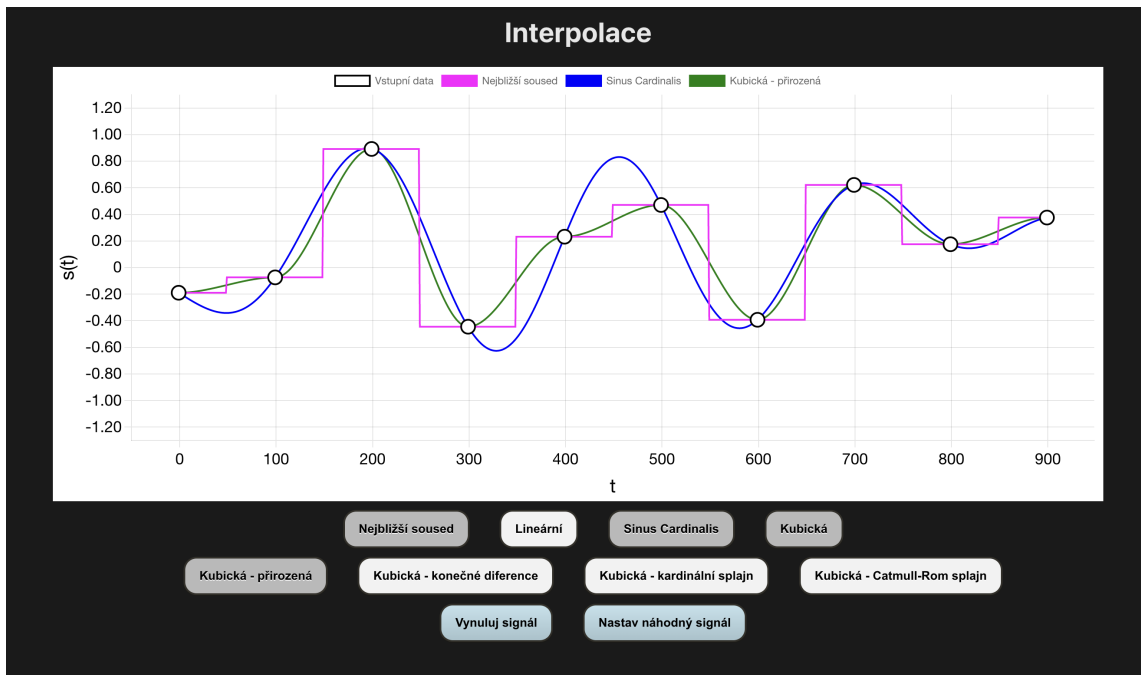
Interpolace

Vstupní data
Nejbližší soused
Sinus Cardinalis
Kubická - přirozená

1.20
1.00
0.80
0.60
0.40
0.20
0
-0.20
-0.40
-0.60
-0.80
-1.00
-1.20

s(t)

0
100
200
300
400
500
600
700
800
900

t

Nejbližší soused
Lineární
Sinus Cardinalis
Kubická

Kubická - přirozená
Kubická - konečné diference
Kubická - kardinální splajn
Kubická - Catmull-Rom splajn

Vynuluj signál
Nastav náhodný signál